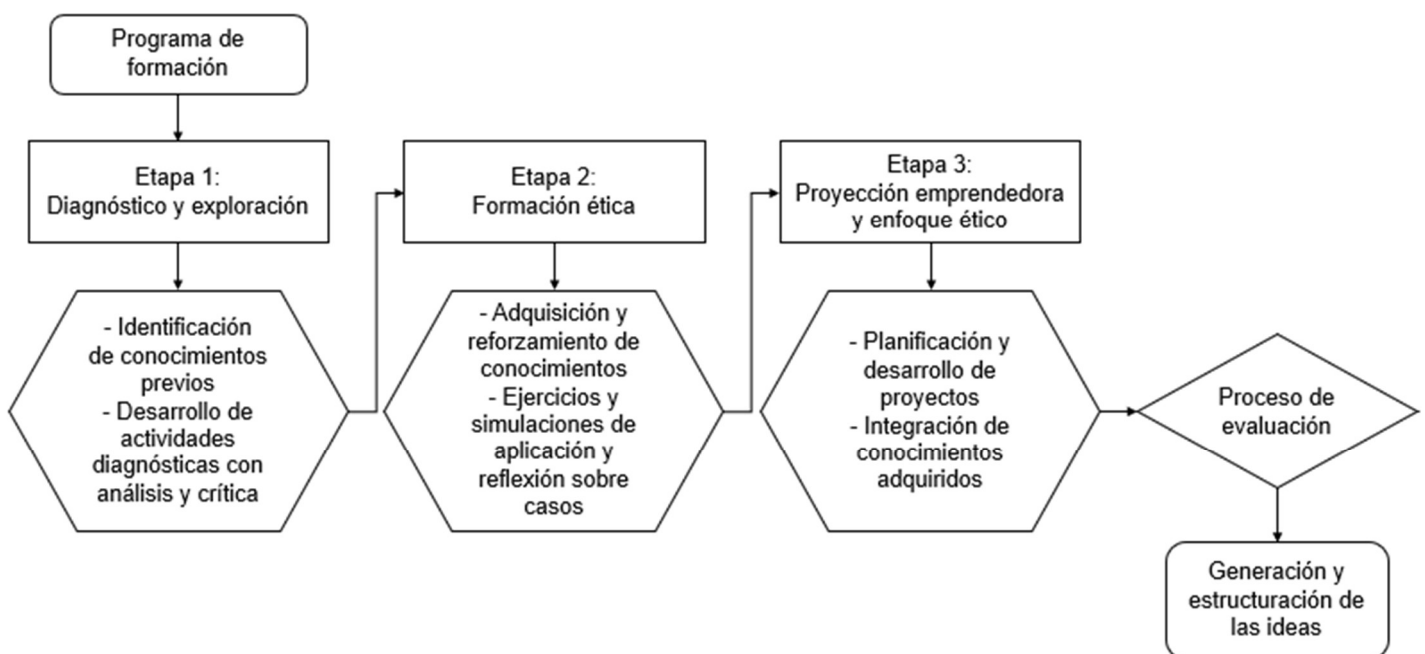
Programa de formación

Etapa 1:
Diagnóstico y exploración

- Identificación de conocimientos previos
- Desarrollo de actividades diagnósticas con análisis y crítica

Etapa 2:
Formación ética

- Adquisición y reforzamiento de conocimientos
- Ejercicios y simulaciones de aplicación y reflexión sobre casos

Etapa 3:
Proyección emprendedora y enfoque ético

- Planificación y desarrollo de proyectos
- Integración de conocimientos adquiridos

Proceso de evaluación

Generación y estructuración de las ideas